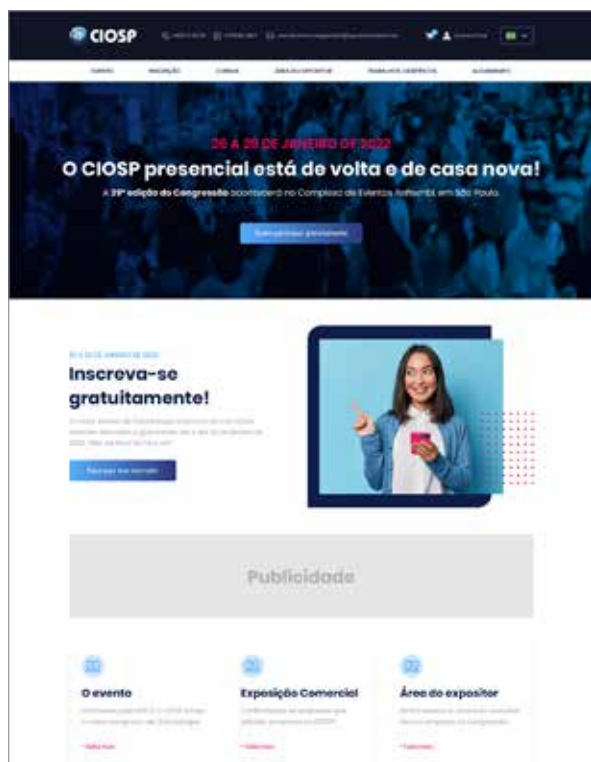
CIOSP

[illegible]

26 A 29 DE JANEIRO DE 2022

O CIOSP presencial está de volta e de casa nova!

A 39ª edição do Congresso acontecerá no Complexo de Eventos Anhembi em São Paulo.

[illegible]

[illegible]

Inscreva-se gratuitamente!

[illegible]

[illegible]

Publicidade

O evento

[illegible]

Exposição Comercial

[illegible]

Área do expositor

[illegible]